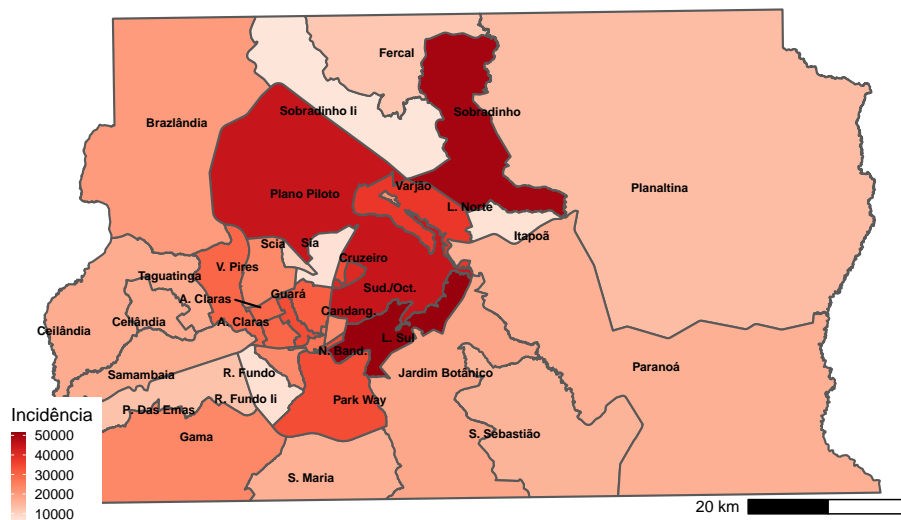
Fercal
Sobradinho Ii
Sobradinho
Brazlândia
Plano Piloto
Varjão
Planaltina
L. Norte
Itapoã
Scia
Sia
Cruzeiro
V. Pires
Taguatinga
A. Claras
Guará
Sud./Oct.
Ceilândia
Ceilândia
A. Claras
Candang.
L. Sul
N. Band.
Samambaia
R. Fundo
Jardim Botânico
Paranoá
P. Das Emas
R. Fundo Ii
Park Way
Incidência
50000
40000
30000
20000
10000
Gama
S. Sebastião
S. Maria
20 km